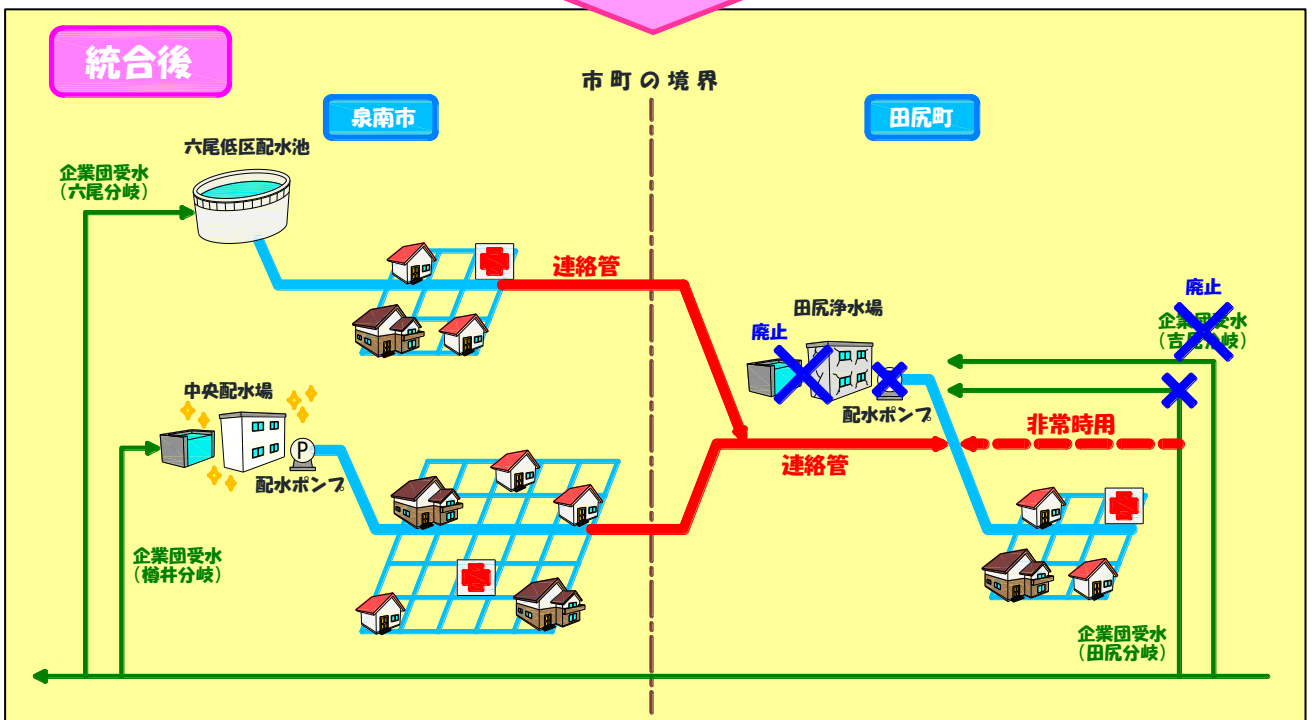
統合後

市町の境界

泉南市

田尻町

六尾低区配水池

企業団受水
(六尾分岐)

連絡管

田尻浄水場

廃止

廃止

企業団受水
(吉見分岐)

中央配水場

P

配水ポンプ

配水ポンプ

非常時用

連絡管

企業団受水
(樽井分岐)

企業団受水
(田尻分岐)